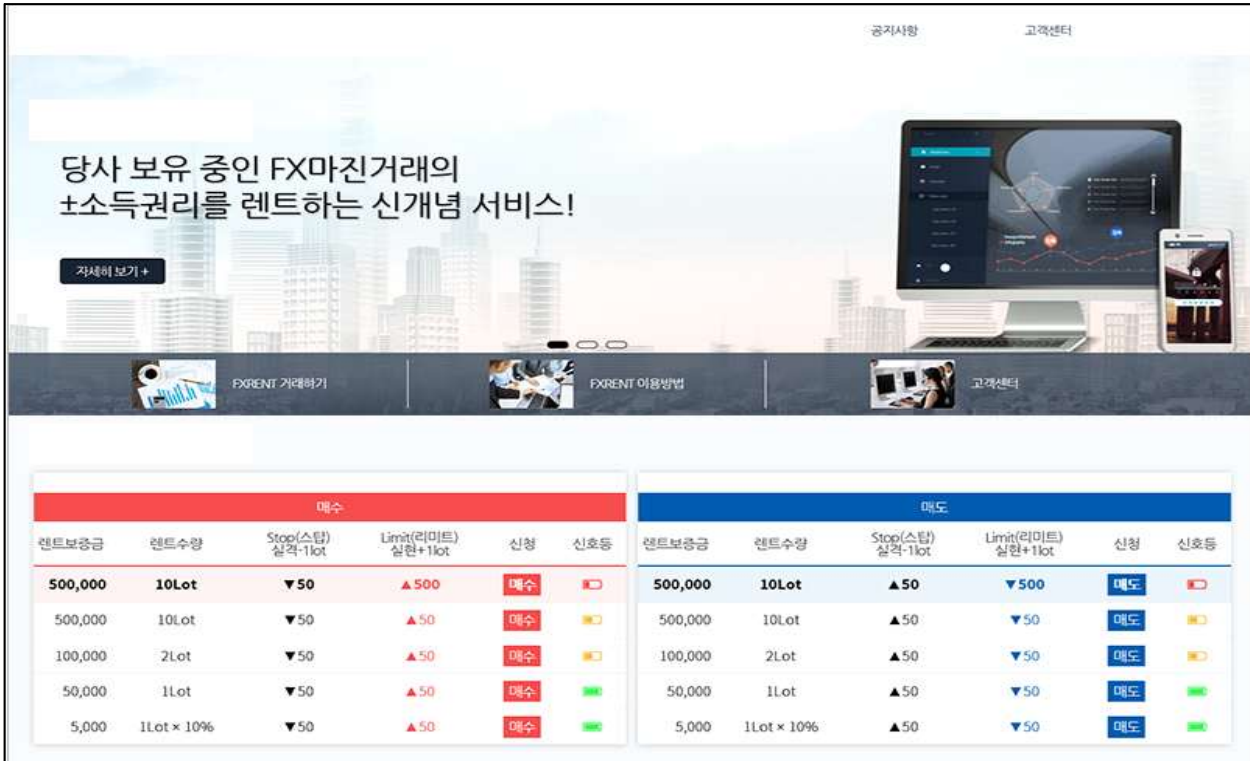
공지사항 고객센터

당사 보유 중인 FX마진거래의 ±소득권리를 렌트하는 신개념 서비스!

자세히 보기 +

FXRENT 거래하기 FXRENT 이용방법 고객센터

매수

| 렌트보증금 | 렌트수량 | Stop(스탑) 실격-1lot | Limit(리미트) 실현+1lot | 신청 | 신호등 |
|---|---|---|---|---|---|
| 500,000 | 10Lot | ▼50 | ▲500 | 매수 | |
| 500,000 | 10Lot | ▼50 | ▲50 | 매수 | |
| 100,000 | 2Lot | ▼50 | ▲50 | 매수 | |
| 50,000 | 1Lot | ▼50 | ▲50 | 매수 | |
| 5,000 | 1Lot × 10% | ▼50 | ▲50 | 매수 | |

매도

| 렌트보증금 | 렌트수량 | Stop(스탑) 실격-1lot | Limit(리미트) 실현+1lot | 신청 | 신호등 |
|---|---|---|---|---|---|
| 500,000 | 10Lot | ▲50 | ▼500 | 매도 | |
| 500,000 | 10Lot | ▲50 | ▼50 | 매도 | |
| 100,000 | 2Lot | ▲50 | ▼50 | 매도 | |
| 50,000 | 1Lot | ▲50 | ▼50 | 매도 | |
| 5,000 | 1Lot × 10% | ▲50 | ▼50 | 매도 | |